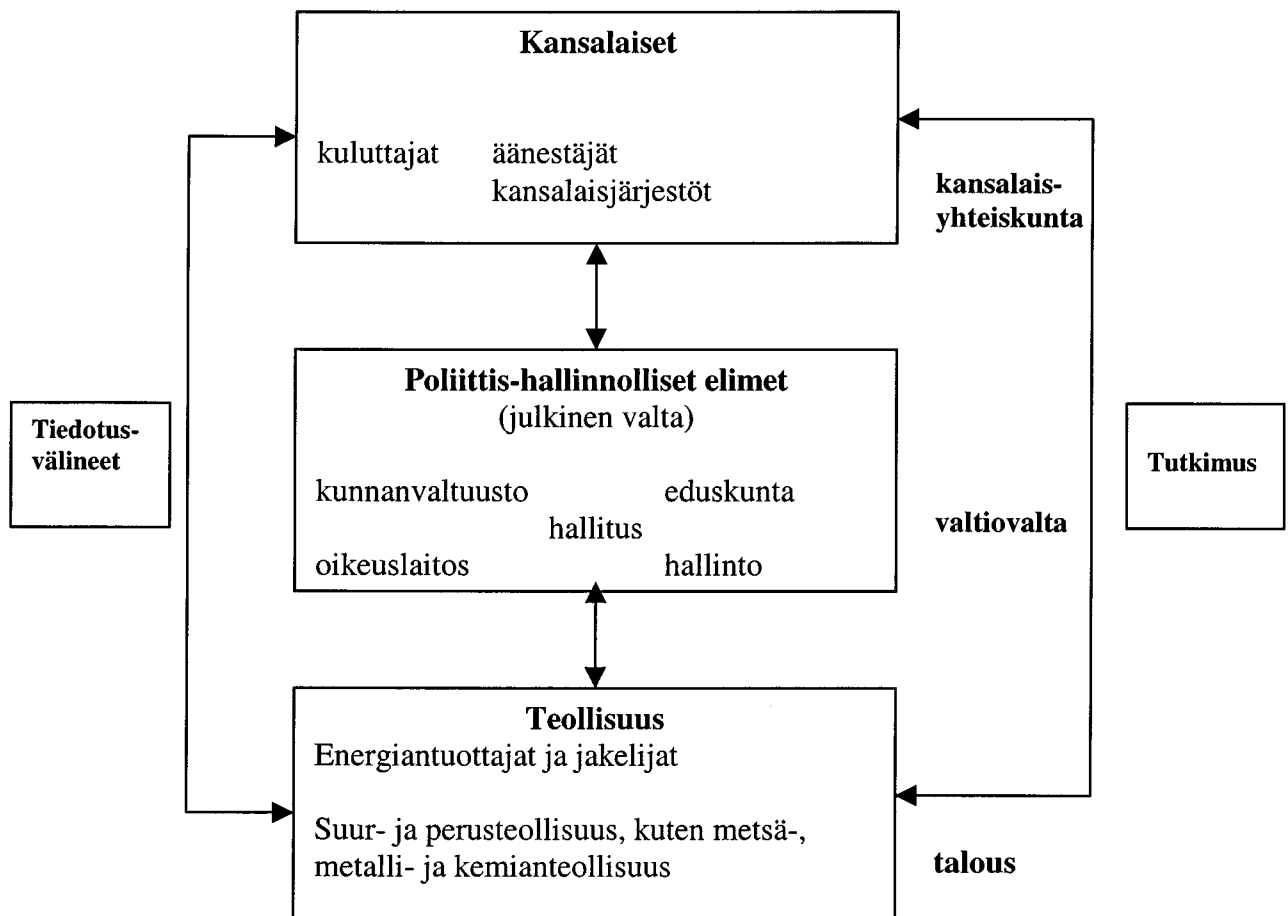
Kansalaiset

kuluttajat äänestäjät kansalaisjärjestöt

kansalaisyhteiskunta

Tiedotusvälineet

Poliittis-hallinnolliset elimet
(julkinen valta)

kunnanvaltuusto eduskunta
hallitus
oikeuslaitos hallinto

Tutkimus

valtiovalta

Teollisuus
Energiantuottajat ja jakelijat

Suur- ja perusteollisuus, kuten metsä-, metalli- ja kemianteollisuus

talous